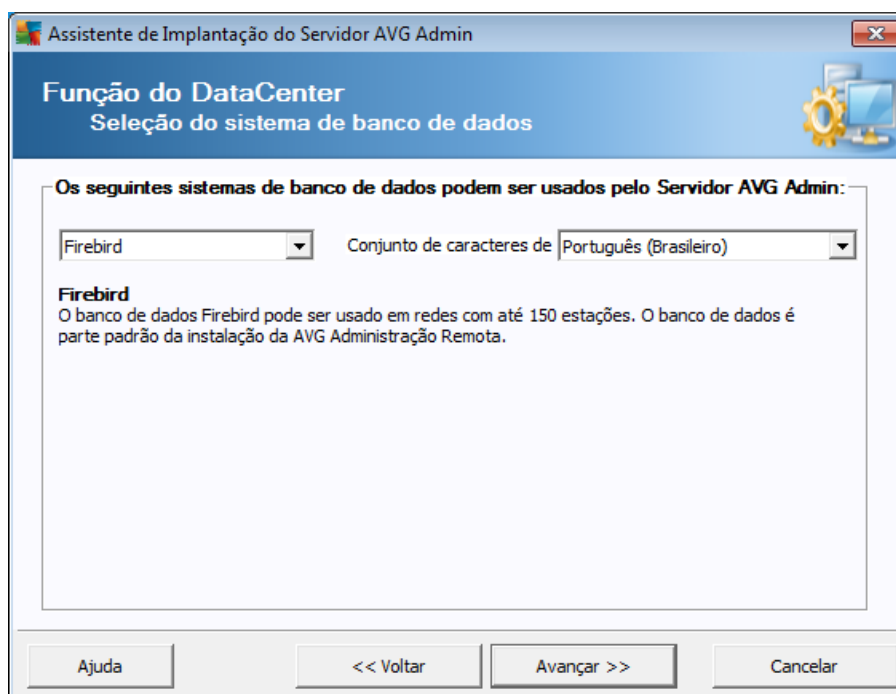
Assistente de Implantação do Servidor AVG Admin

Função do DataCenter
Seleção do sistema de banco de dados

Os seguintes sistemas de banco de dados podem ser usados pelo Servidor AVG Admin:

Firebird

Conjunto de caracteres de Português (Brasileiro)

Firebird
O banco de dados Firebird pode ser usado em redes com até 150 estações. O banco de dados é parte padrão da instalação da AVG Administração Remota.

Ajuda

<< Voltar

Avançar >>

Cancelar